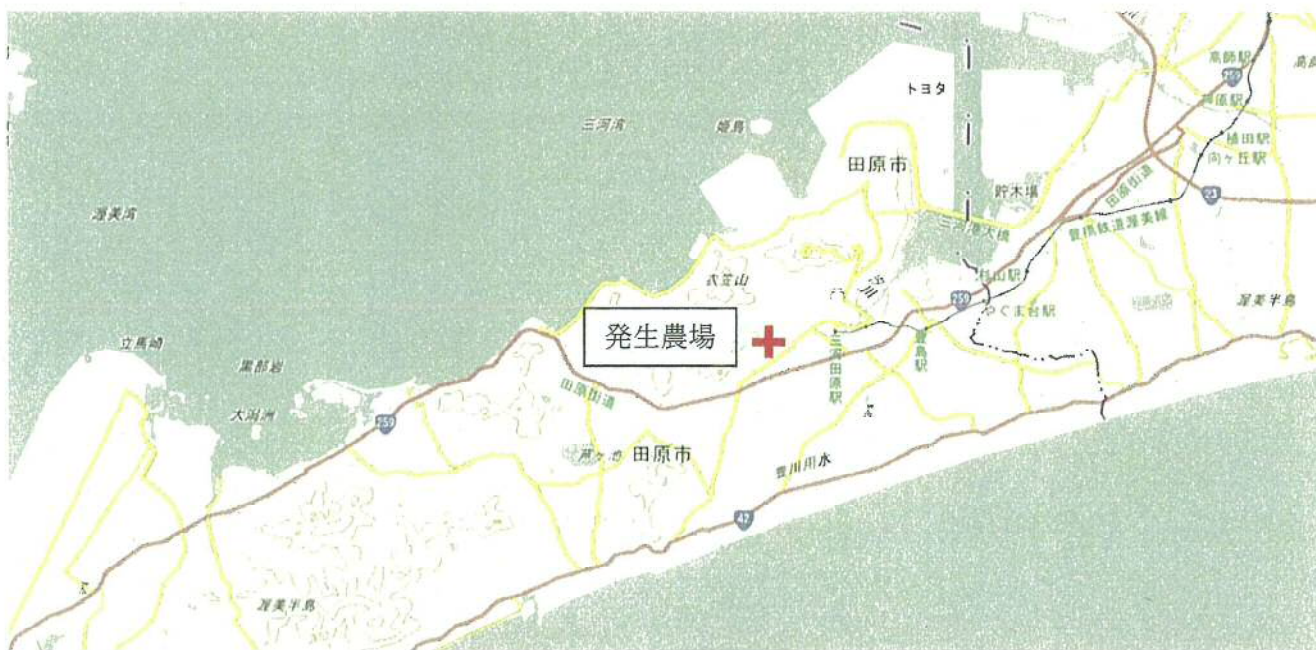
三河湾
姫島
トヨタ
田原市
渥美湾
蔵王山
汐川
259
立馬崎
黒部岩
大湖洲
259
発生農場
田原街道
三河田原駅
田原市
豊川用水
42
渥美半島
高師駅
259
芦原駅
植田駅
向ヶ丘駅
23
田原街道
豊橋鉄道渥美線
杉山駅
やぐま台駅
豊島駅
渥美半島
三河湾大橋
貯木場